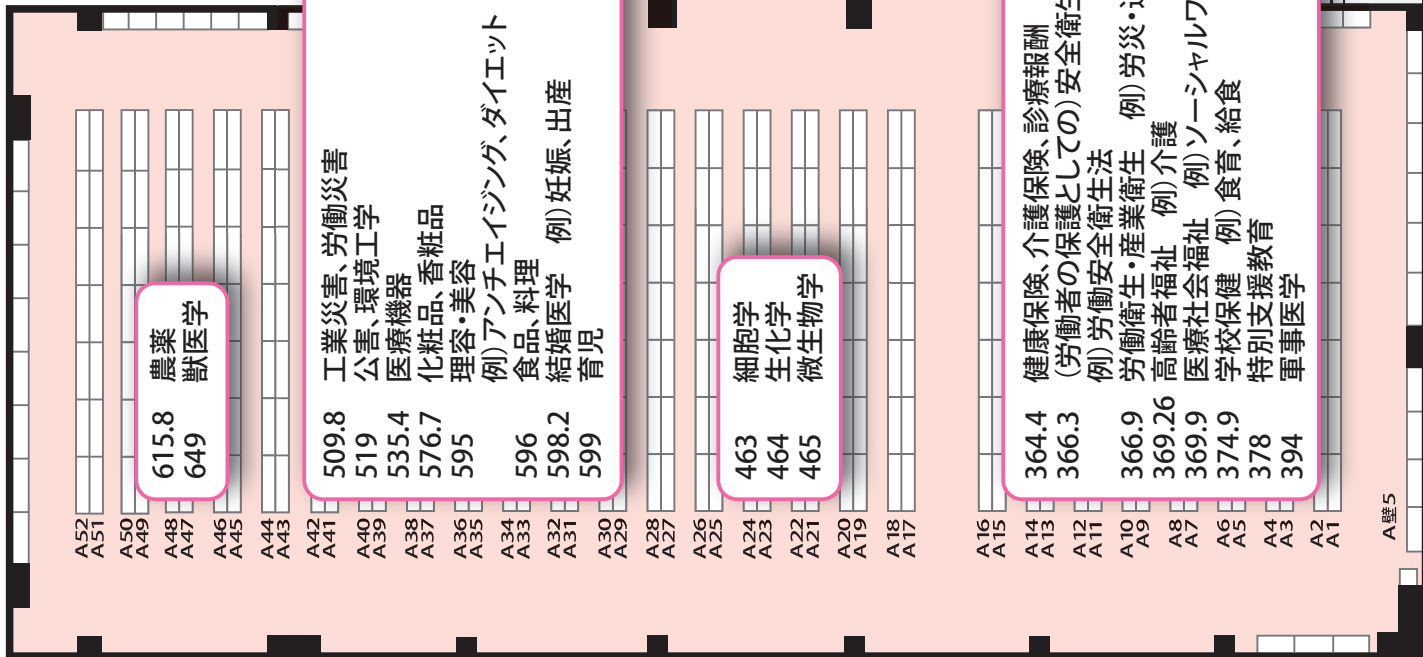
615.8 農薬
649 獣医学

509.8 工業災害、労働災害
519 公害、環境工学
535.4 医療機器
576.7 化粧品、香粧品
595 理容・美容
例) アンチエイジング、ダイエット
596 食品、料理
598.2 結婚医学 例) 妊娠、出産
599 育児

463 細胞学
464 生化学
465 微生物学

364.4 健康保険、介護保険、診療報酬
366.3 (労働者の保護としての) 安全衛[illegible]
例) 労働安全衛生法
366.9 労働衛生・産業衛生 例) 労災・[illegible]
369.26 高齢者福祉 例) 介護
369.9 医療社会福祉 例) ソーシャルワ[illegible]
374.9 学校保健 例) 食育、給食
378 特別支援教育
394 軍事医学

A52 A51 A50 A49 A48 A47 A46 A45 A44 A43 A42 A41 A40 A39 A38 A37 A36 A35 A34 A33 A32 A31 A30 A29 A28 A27 A26 A25 A24 A23 A22 A21 A20 A19 A18 A17 A16 A15 A14 A13 A12 A11 A10 A9 A8 A7 A6 A5 A4 A3 A2 A1

A壁5